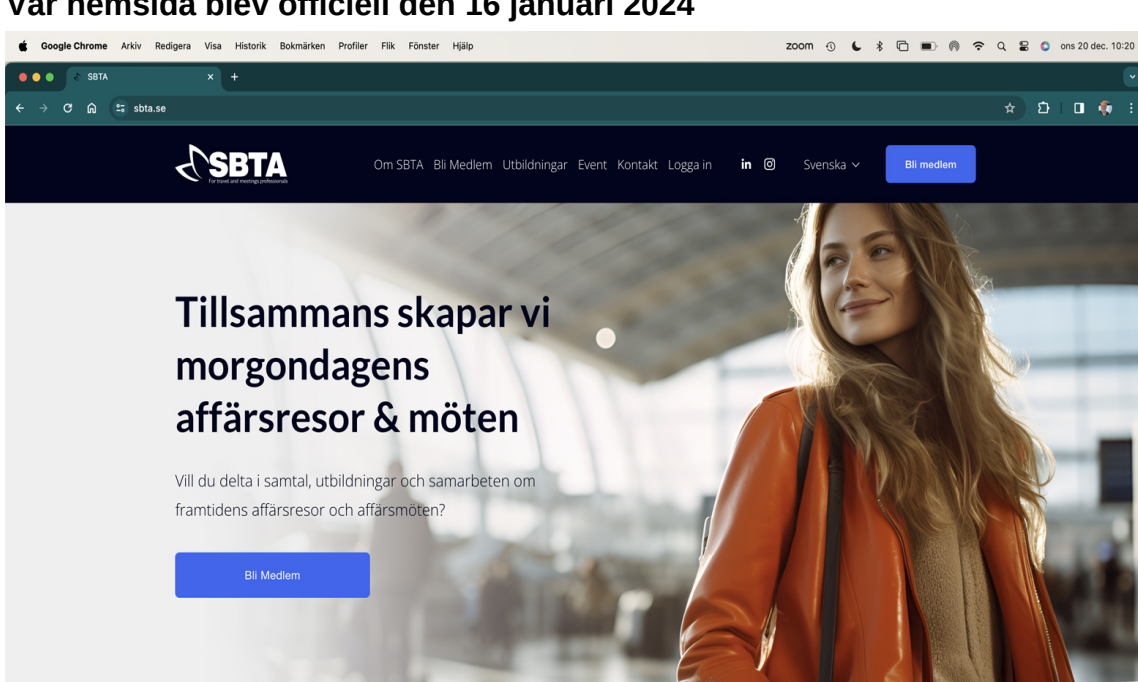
Vår hemsida blev officiell den 16 januari 2024

Google Chrome Arkiv Redigera Visa Historik Bokmärken Profiler Flik Fönster Hjälp

zoom ons 20 dec. 10:20

SBTA

sbta.se

SBTA
For travel and meetings professionals

Om SBTA Bli Medlem Utbildningar Event Kontakt Logga in

in

Svenska

Bli medlem

Tillsammans skapar vi morgondagens affärsresor & möten

Vill du delta i samtal, utbildningar och samarbeten om framtidens affärsresor och affärsmöten?

Bli Medlem